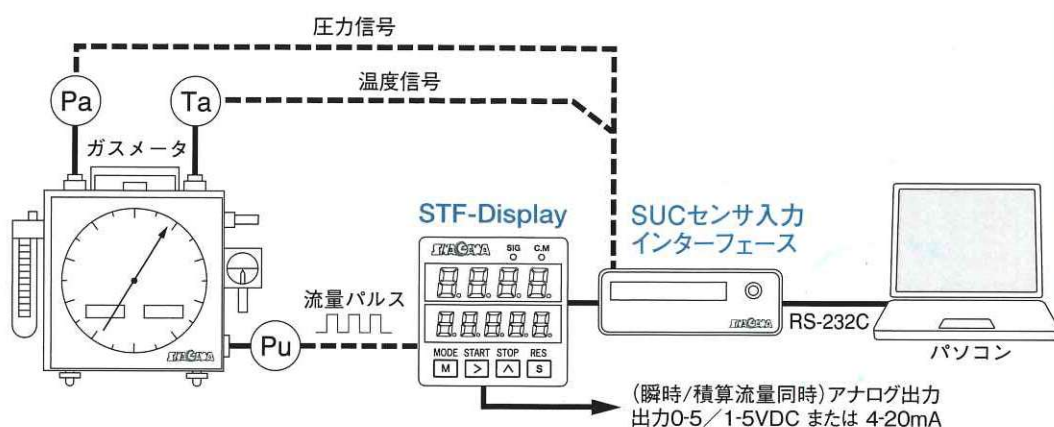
圧力信号

温度信号

Pa

Ta

ガスメータ

STF-Display

SUCセンサ入力インターフェース

SIG C.M

8.8.8.8.

8.8.8.8.8.

MODE START STOP RES

M > ∧ S

流量パルス

Pu

RS-232C

パソコン

(瞬時/積算流量同時)アナログ出力
出力0-5/1-5VDC または 4-20mA